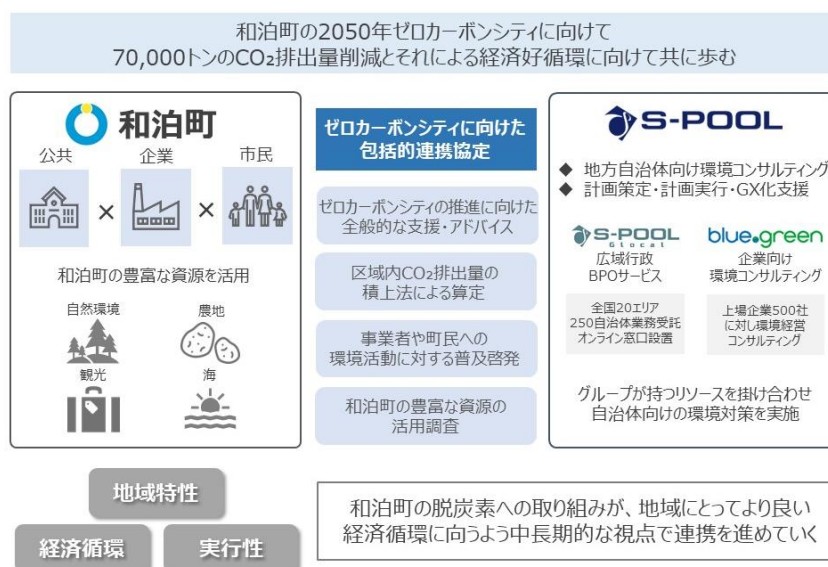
和泊町の2050年ゼロカーボンシティに向けて
70,000トンの$CO_2$排出量削減とそれによる経済好循環に向けて共に歩む

和泊町

公共 企業 市民

× ×

和泊町の豊富な資源を活用

自然環境 農地

観光 海

ゼロカーボンシティに向けた包括的連携協定

ゼロカーボンシティの推進に向けた全般的な支援・アドバイス

区域内$CO_2$排出量の積上法による算定

事業者や町民への環境活動に対する普及啓発

和泊町の豊富な資源の活用調査

S-POOL

◆ 地方自治体向け環境コンサルティング
◆ 計画策定・計画実行・GX化支援

S-POOL Glocal
広域行政 BPOサービス

blue.green
企業向け 環境コンサルティング

全国20エリア 250自治体業務受託 オンライン窓口設置

上場企業500社 に対し環境経営 コンサルティング

グループが持つリソースを掛け合わせ自治体向けの環境対策を実施

地域特性

経済循環 実行性

和泊町の脱炭素への取り組みが、地域にとってより良い経済循環に向うよう中長期的な視点で連携を進めていく